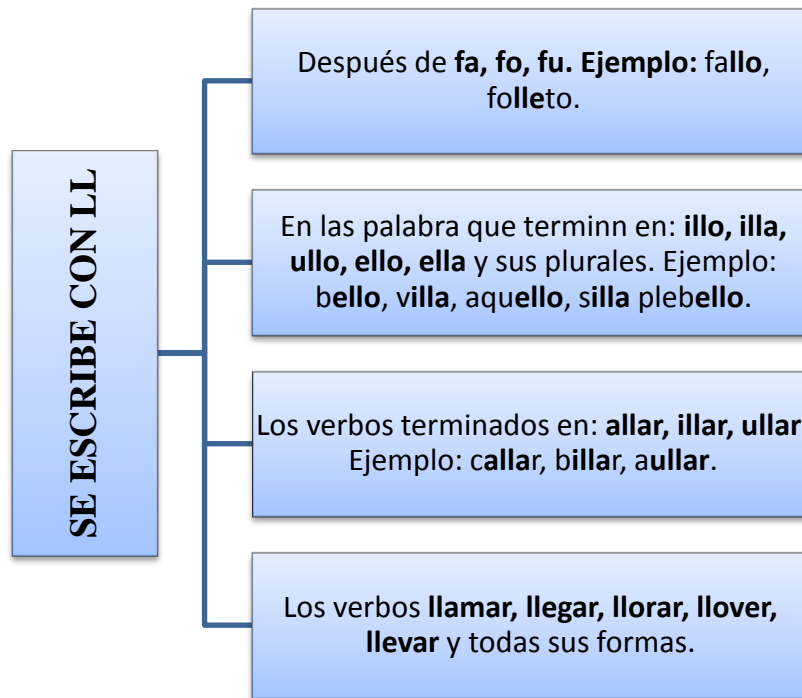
SE ESCRIBE CON LL

Después de fa, fo, fu. Ejemplo: fallo, folleto.

En las palabra que terminn en: illo, illa, ullo, ello, ella y sus plurales. Ejemplo: bello, villa, aquello, silla plebello.

Los verbos terminados en: allar, illar, ullar Ejemplo: callar, billar, aullar.

Los verbos llamar, llegar, llorar, llover, llevar y todas sus formas.